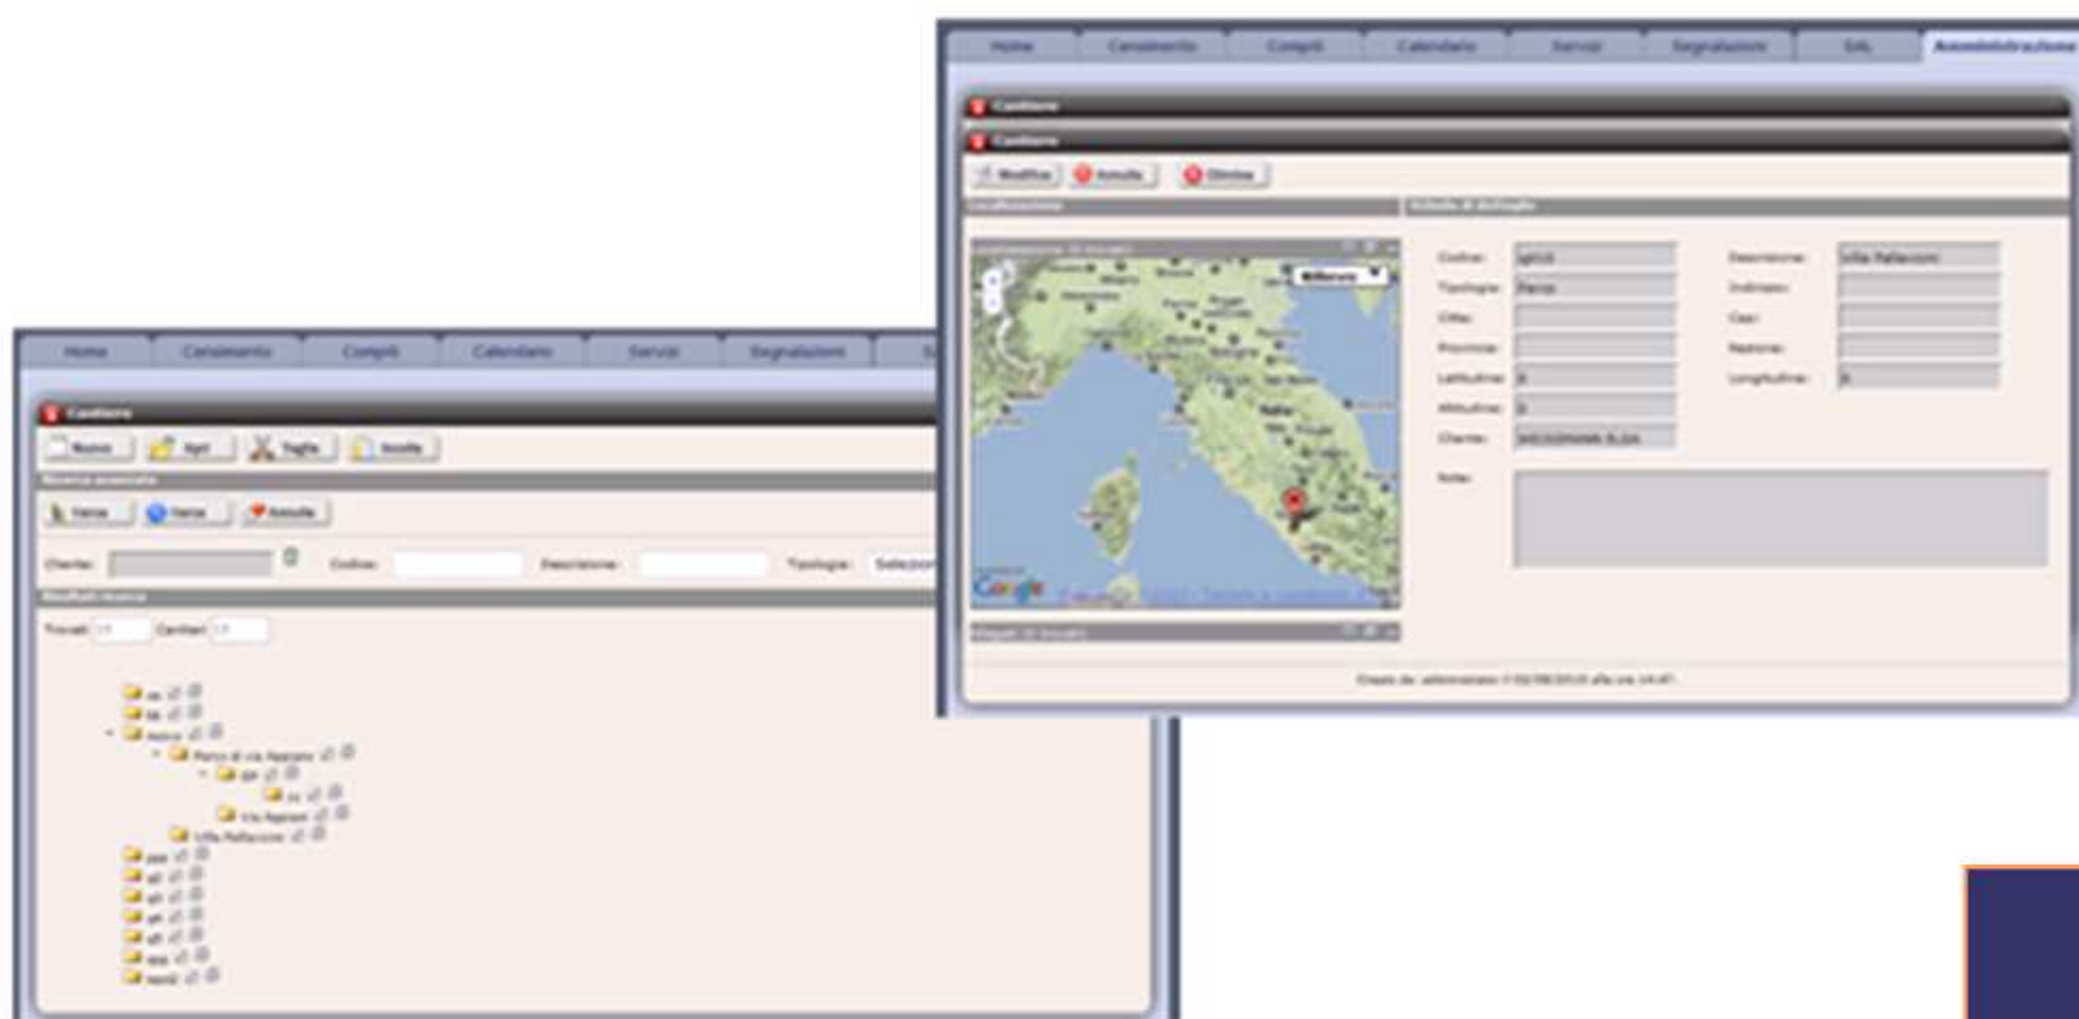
Home | Censimento | Compiti | Calendario | Servizi | Segnalazioni | SAL | Amministrazione

Cantiere

Cantiere

Modifica | Annulla | Elimina

Localizzazione

Scheda di dettaglio

Codice: | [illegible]
Descrizione: | Villa Pallavicini
Tipologia: | Parco
Indirizzo:
Città:
Cap:
Provincia:
Regione:
Latitudine: | 0
Longitudine: | 0
Altitudine: | 0
Cliente: | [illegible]
Note:

Google

Creato da: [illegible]

Home | Censimento | Compiti | Calendario | Servizi | Segnalazioni

Cantiere

Nuovo | Apri | Taglia | Incolla

Ricerca avanzata

Filtra | Filtra | Annulla

Cliente: | Codice: | Descrizione: | Tipologia: | Seleziona

Risultati ricerca

Trovati: 17 | Cantieri: 17

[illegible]
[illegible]
Parco
Parco di via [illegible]
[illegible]
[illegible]
Via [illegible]
Villa Pallavicini
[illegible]
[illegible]
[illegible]
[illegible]
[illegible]
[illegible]
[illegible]